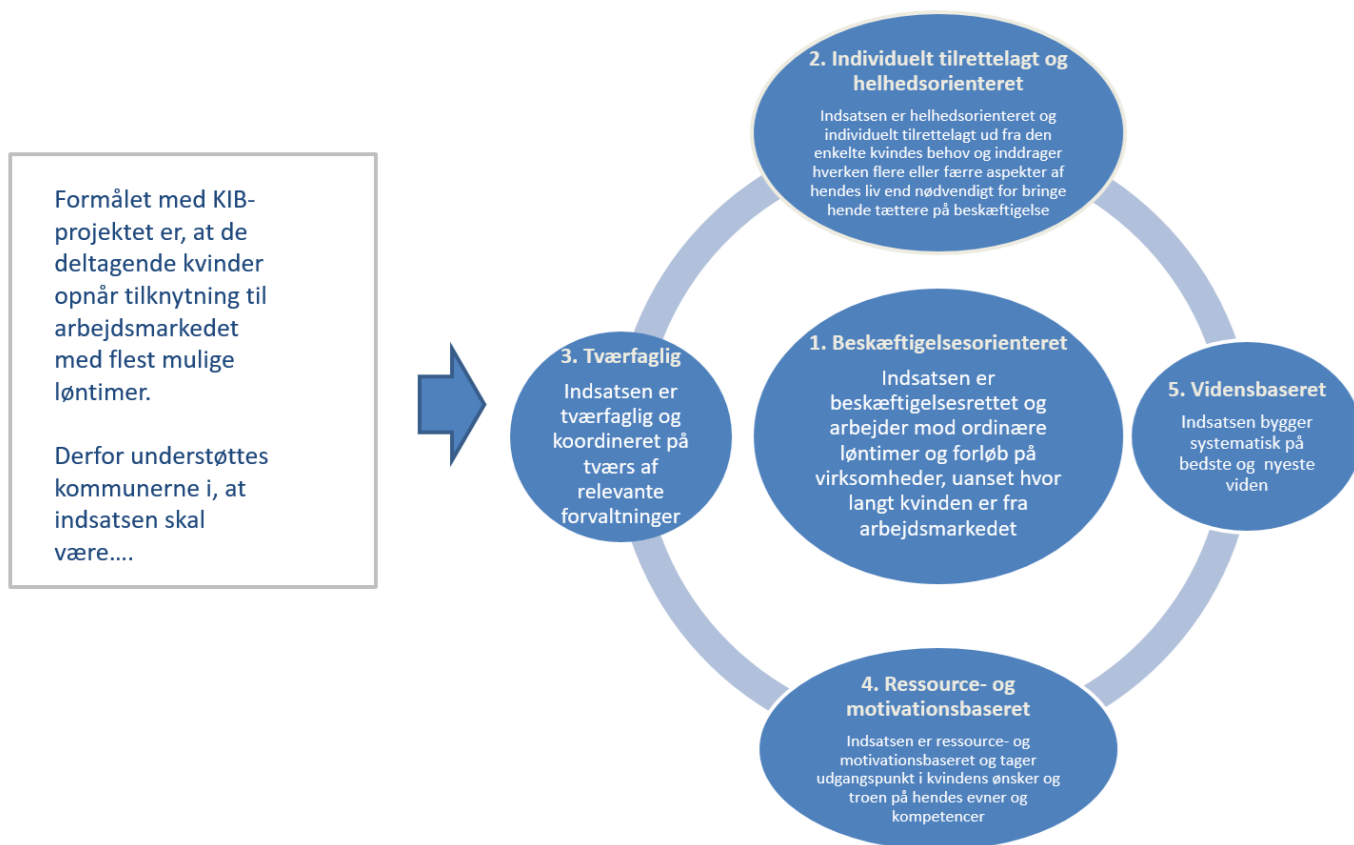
Formålet med KIB-projektet er, at de deltagende kvinder opnår tilknytning til arbejdsmarkedet med flest mulige løntimer.

Derfor understøttes kommunerne i, at indsatsen skal være….

2. Individuelt tilrettelagt og helhedsorienteret

Indsatsen er helhedsorienteret og individuelt tilrettelagt ud fra den enkelte kvindes behov og inddrager hverken flere eller færre aspekter af hendes liv end nødvendigt for bringe hende tættere på beskæftigelse

3. Tværfaglig

Indsatsen er tværfaglig og koordineret på tværs af relevante forvaltninger

1. Beskæftigelsesorienteret

Indsatsen er beskæftigelsesrettet og arbejder mod ordinære løntimer og forløb på virksomheder, uanset hvor langt kvinden er fra arbejdsmarkedet

5. Vidensbaseret

Indsatsen bygger systematisk på bedste og nyeste viden

4. Ressource- og motivationsbaseret

Indsatsen er ressource- og motivationsbaseret og tager udgangspunkt i kvindens ønsker og troen på hendes evner og kompetencer